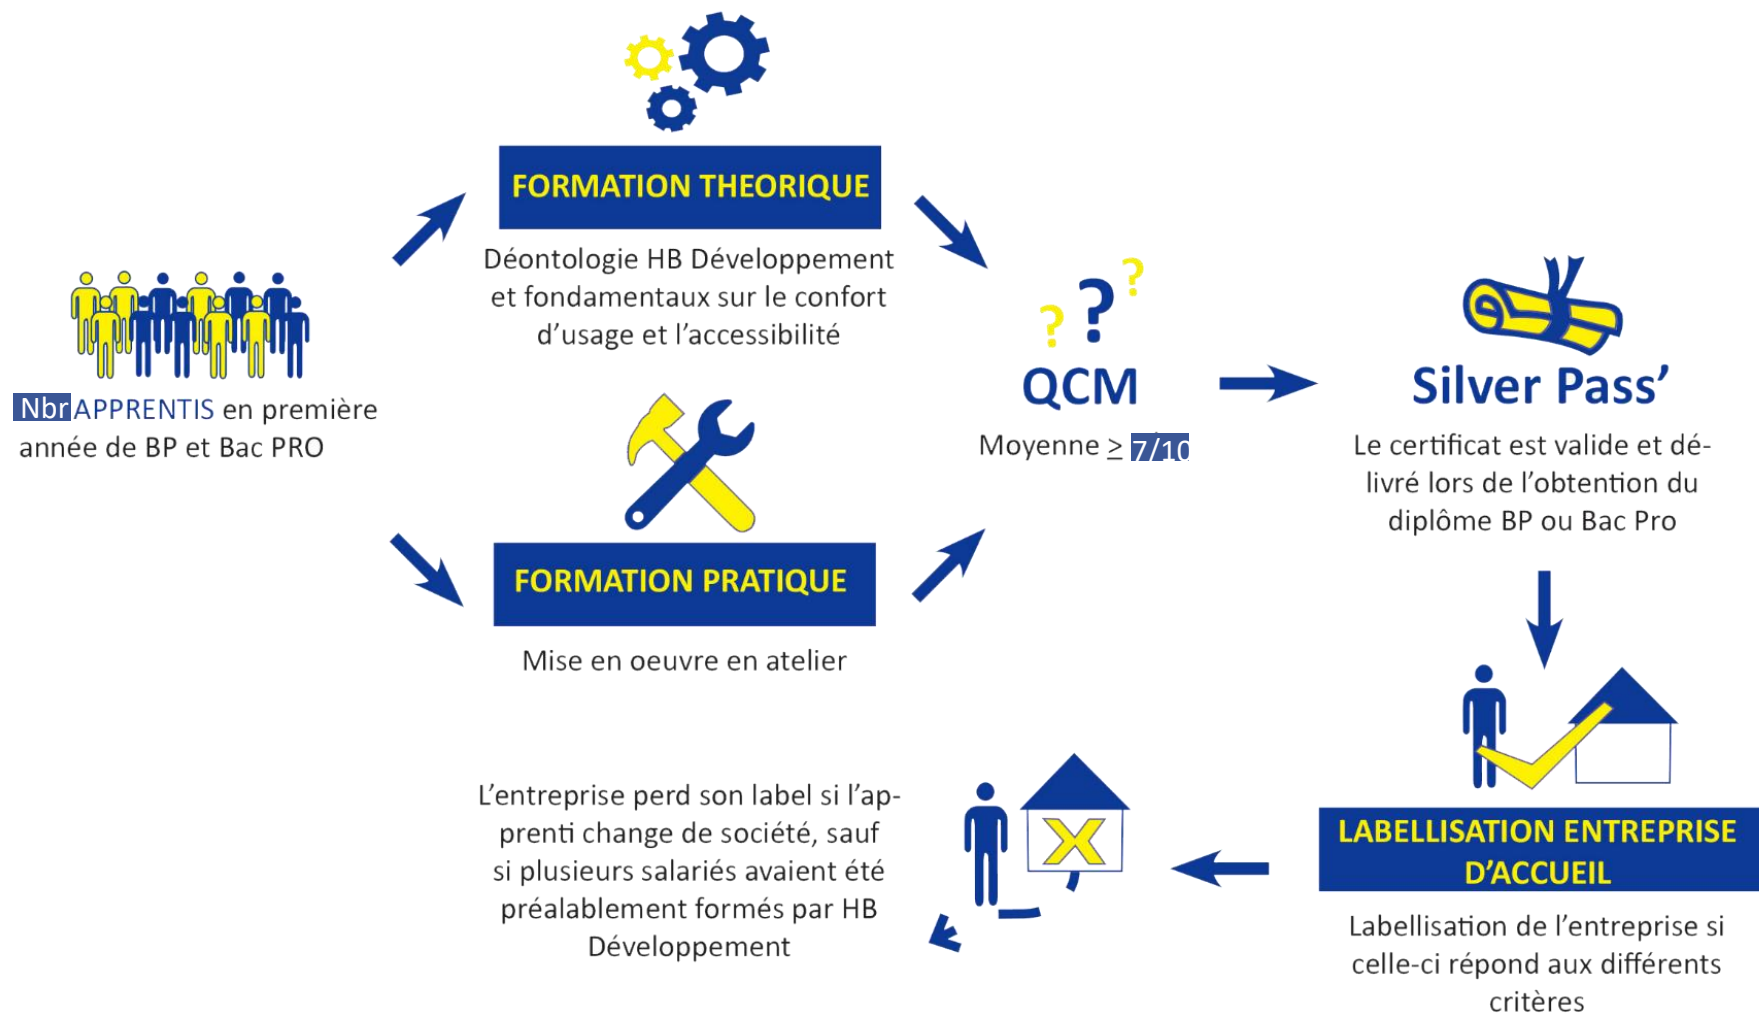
Nbr APPRENTIS en première année de BP et Bac PRO

FORMATION THEORIQUE

Déontologie HB Développement et fondamentaux sur le confort d'usage et l'accessibilité

FORMATION PRATIQUE

Mise en oeuvre en atelier

? ? ?

QCM

Moyenne $\geq$ 7/10

Silver Pass'

Le certificat est valide et délivré lors de l'obtention du diplôme BP ou Bac Pro

LABELLISATION ENTREPRISE D'ACCUEIL

Labellisation de l'entreprise si celle-ci répond aux différents critères

X

L'entreprise perd son label si l'apprenti change de société, sauf si plusieurs salariés avaient été préalablement formés par HB Développement